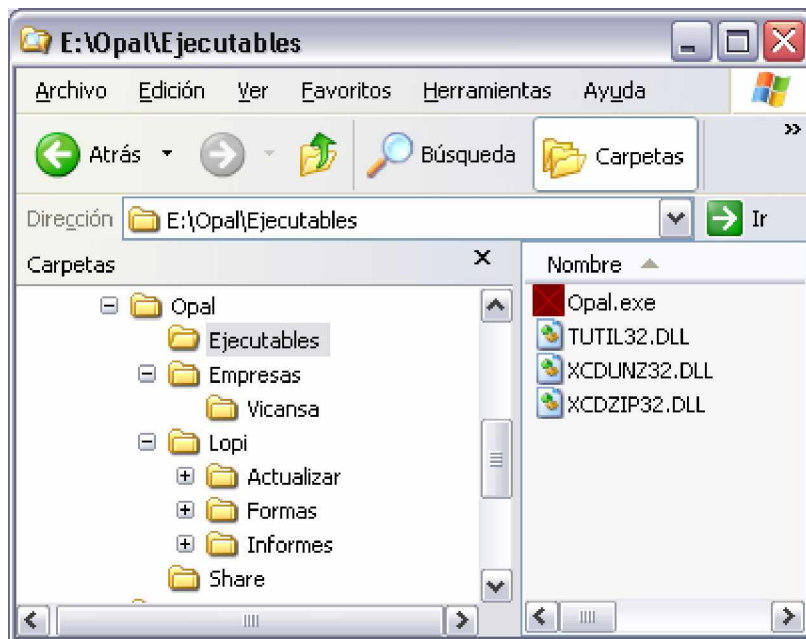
E:\Opal\Ejecutables

Archivo Edición Ver Favoritos Herramientas Ayuda

Atrás Búsqueda Carpetas

Dirección E:\Opal\Ejecutables Ir

Carpetas ×

Opal
Ejecutables
Empresas
Vicansa
Lopi
Actualizar
Formas
Informes
Share

Nombre
Opal.exe
TUTIL32.DLL
XCDUNZ32.DLL
XCDZIP32.DLL